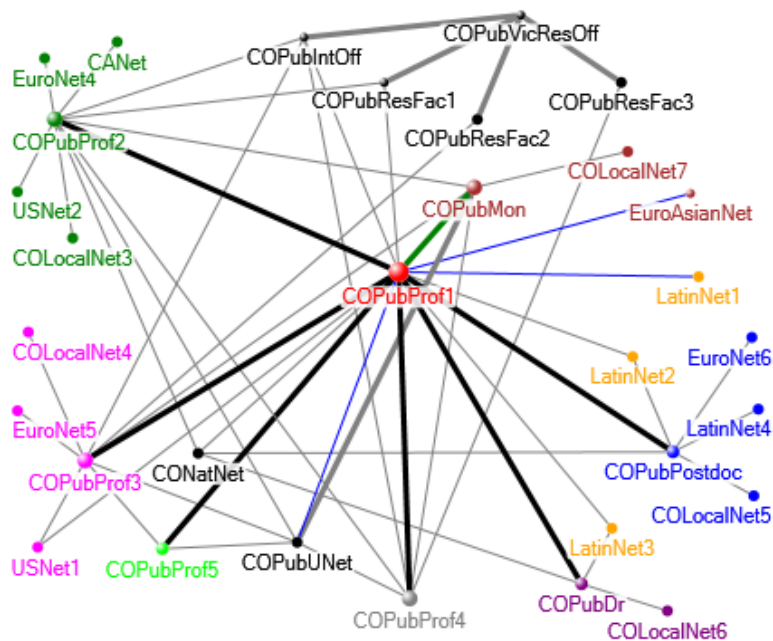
COPubVicResOff
COPubIntOff
CANet
EuroNet4
COPubResFac1
COPubResFac3
COPubResFac2
COPubProf2
COLocalNet7
COPubMon
EuroAsianNet
USNet2
COLocalNet3
COPubProf1
LatinNet1
COLocalNet4
LatinNet2
EuroNet6
EuroNet5
LatinNet4
COPubPostdoc
COPubProf3
CONatNet
COLocalNet5
LatinNet3
USNet1
COPubProf5
COPubUNet
COPubDr
COPubProf4
COLocalNet6